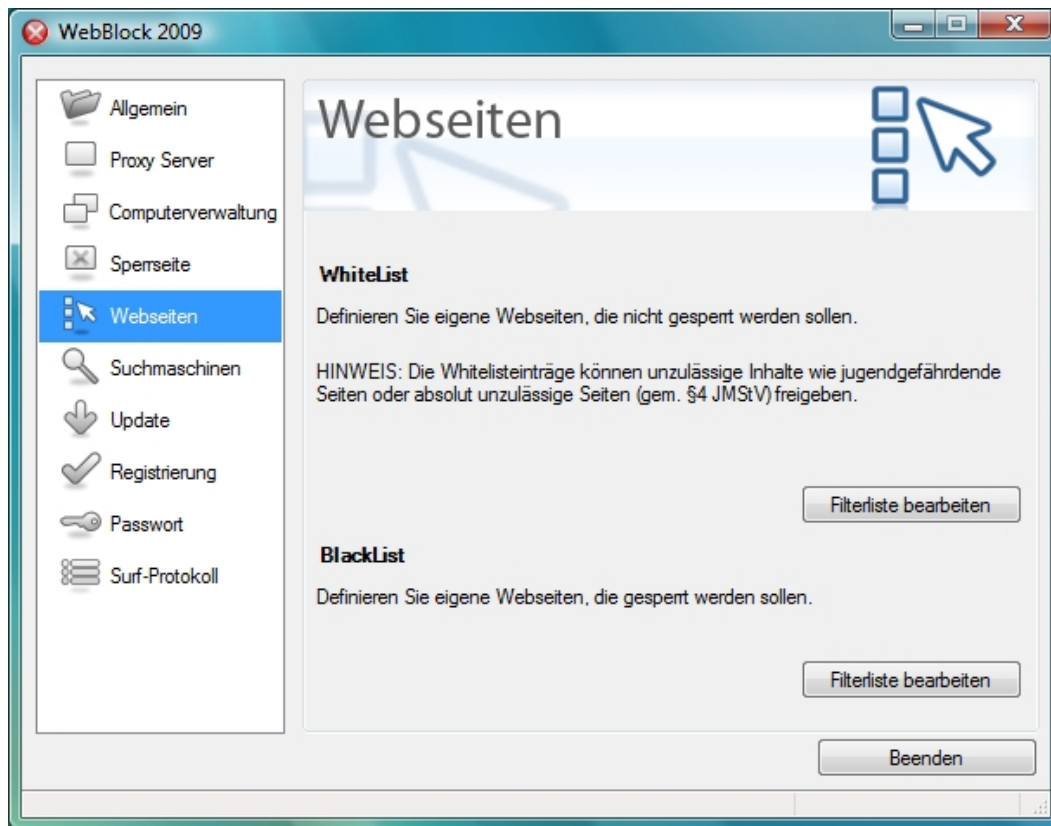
WebBlock 2009

Allgemein
Proxy Server
Computerverwaltung
Sperrseite
Webseiten
Suchmaschinen
Update
Registrierung
Passwort
Surf-Protokoll

Webseiten

WhiteList

Definieren Sie eigene Webseiten, die nicht gesperrt werden sollen.

HINWEIS: Die Whitelisteinträge können unzulässige Inhalte wie jugendgefährdende Seiten oder absolut unzulässige Seiten (gem. §4 JMStV) freigeben.

Filterliste bearbeiten

BlackList

Definieren Sie eigene Webseiten, die gesperrt werden sollen.

Filterliste bearbeiten

Beenden